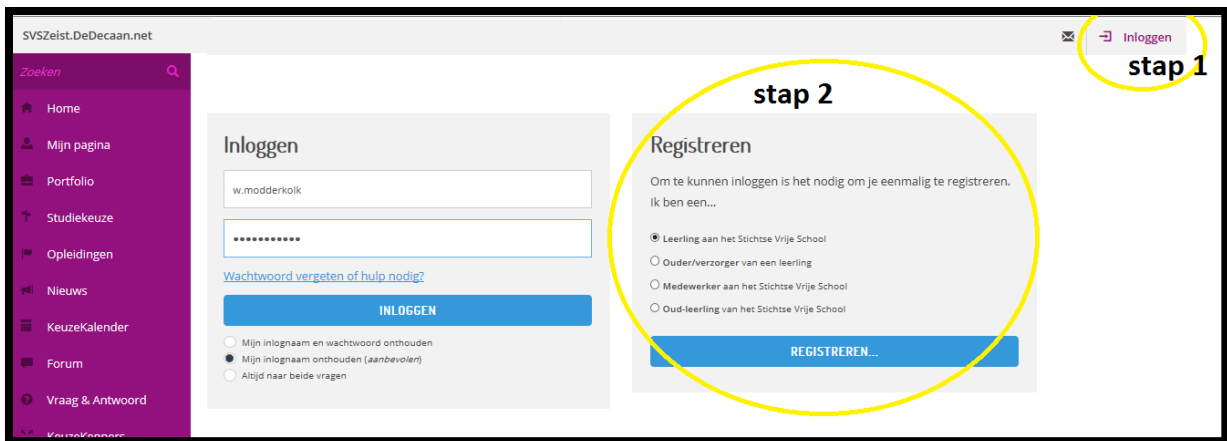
SVSZeist.DeDecaan.net

Inloggen

stap 1

Zoeken

Home

Mijn pagina

Portfolio

Studiekeuze

Opleidingen

Nieuws

KeuzeKalender

Forum

Vraag & Antwoord

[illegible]

stap 2

Inloggen

w.modderkolk

••••••••••••

Wachtwoord vergeten of hulp nodig?

INLOGGEN

Mijn inlognaam en wachtwoord onthouden

Mijn inlognaam onthouden (*aanbevolen*)

Altijd naar beide vragen

Registreren

Om te kunnen inloggen is het nodig om je eenmalig te registreren. Ik ben een...

**Leerling** aan het Stichtse Vrije School

**Ouder/verzorger** van een leerling

**Medewerker** aan het Stichtse Vrije School

**Oud-leerling** van het Stichtse Vrije School

REGISTREREN...